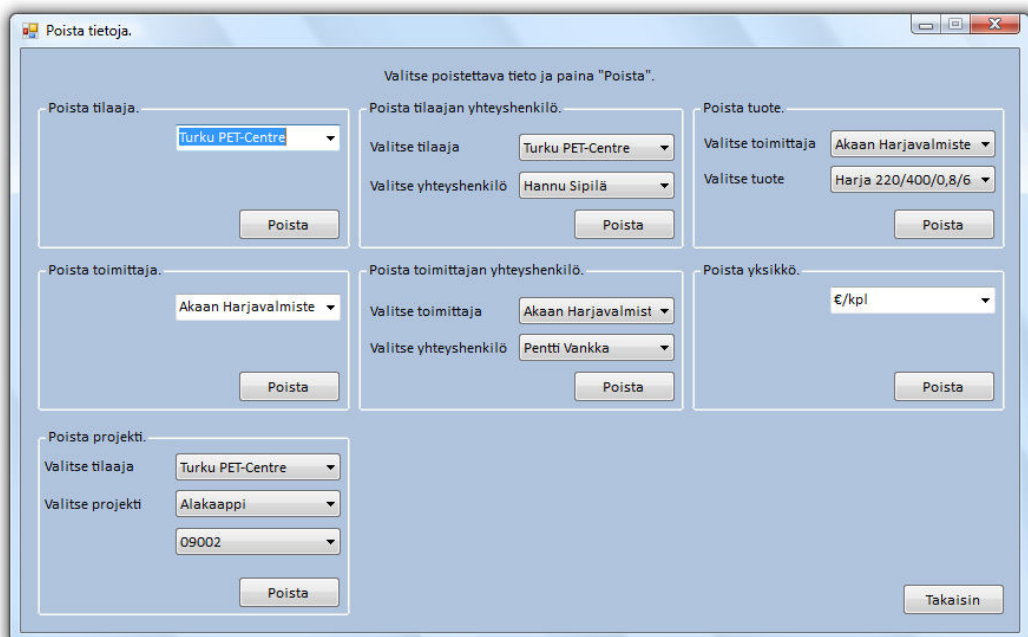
Poista tietoja.

Valitse poistettava tieto ja paina "Poista".

Poista tilaaja.

Turku PET-Centre

Poista

Poista tilaajan yhteyshenkilö.

Valitse tilaaja Turku PET-Centre

Valitse yhteyshenkilö Hannu Sipilä

Poista

Poista tuote.

Valitse toimittaja Akaan Harjavalmiste

Valitse tuote Harja 220/400/0,8/6

Poista

Poista toimittaja.

Akaan Harjavalmiste

Poista

Poista toimittajan yhteyshenkilö.

Valitse toimittaja Akaan Harjavalmist

Valitse yhteyshenkilö Pentti Vankka

Poista

Poista yksikkö.

€/kpl

Poista

Poista projekti.

Valitse tilaaja Turku PET-Centre

Valitse projekti Alakaappi

09002

Poista

Takaisin